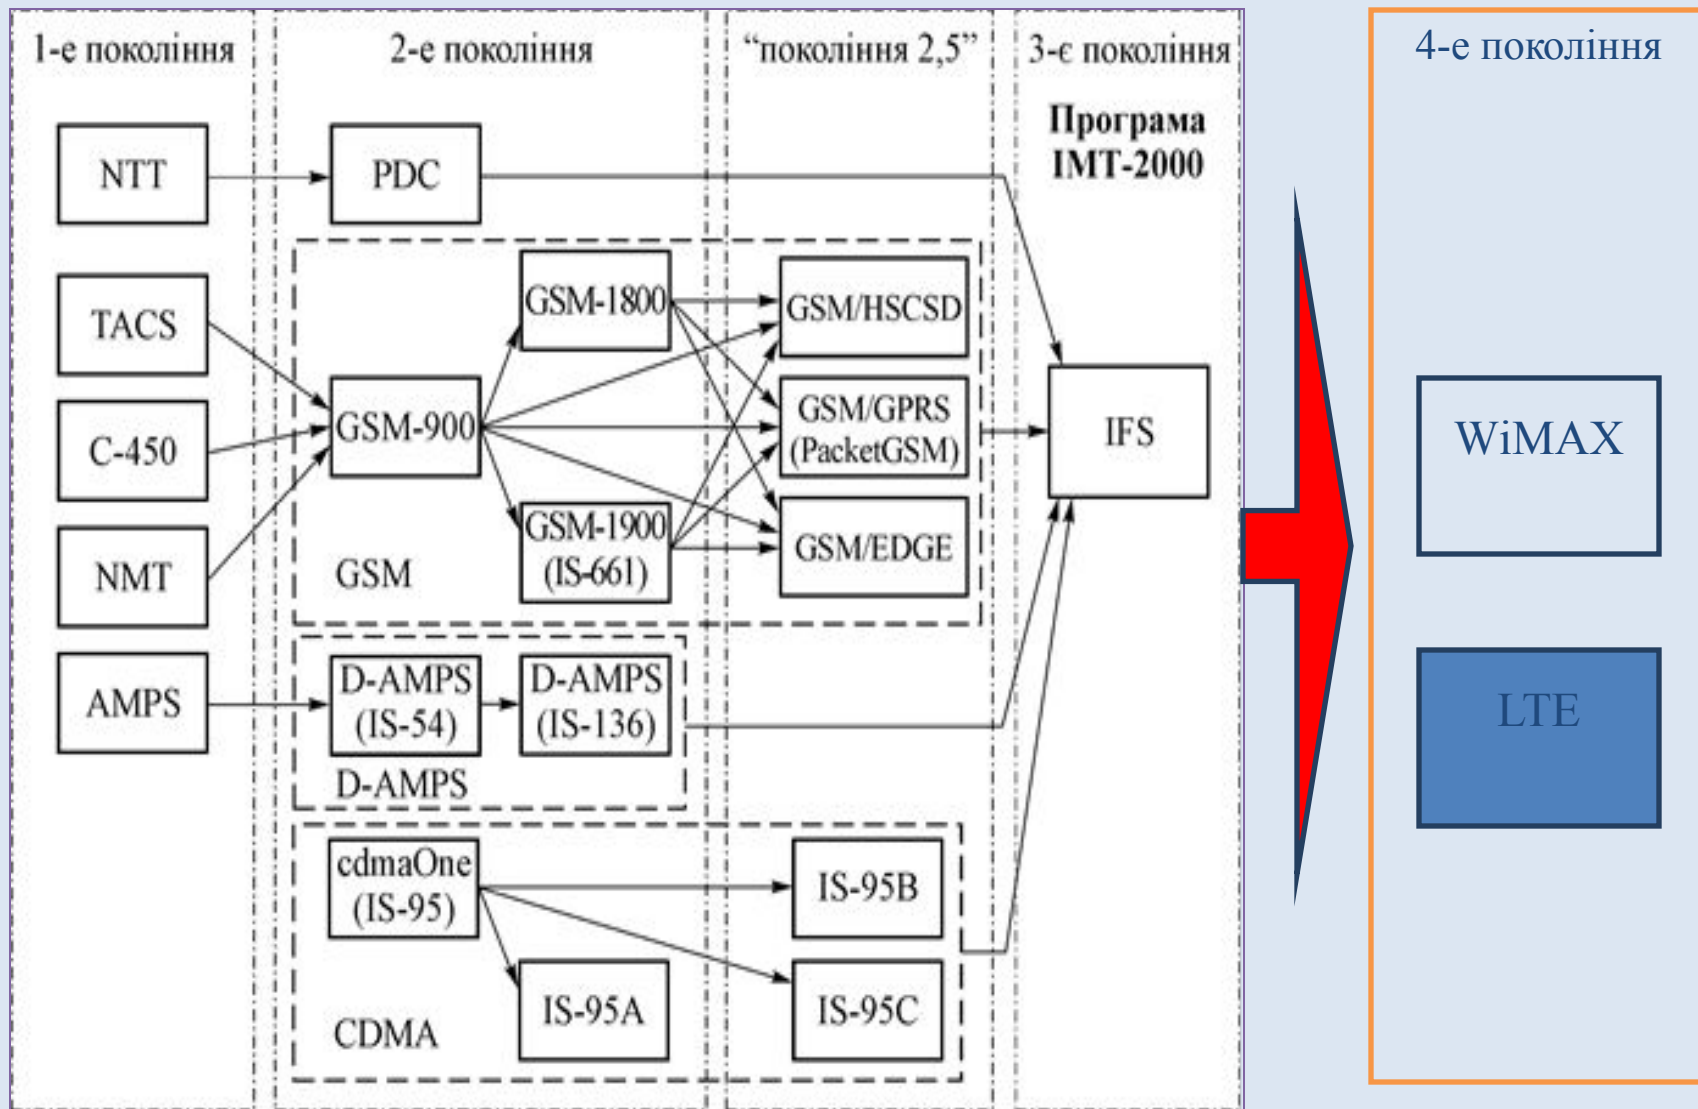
1-е покоління

2-е покоління

"покоління 2,5"

3-є покоління

Програма IMT-2000

NTT

PDC

TACS

C-450

NMT

AMPS

GSM-900

GSM-1800

GSM-1900 (IS-661)

GSM

GSM/HSCSD

GSM/GPRS (PacketGSM)

GSM/EDGE

IFS

D-AMPS (IS-54)

D-AMPS (IS-136)

D-AMPS

cdmaOne (IS-95)

IS-95A

IS-95B

IS-95C

CDMA

4-е покоління

WiMAX

LTE